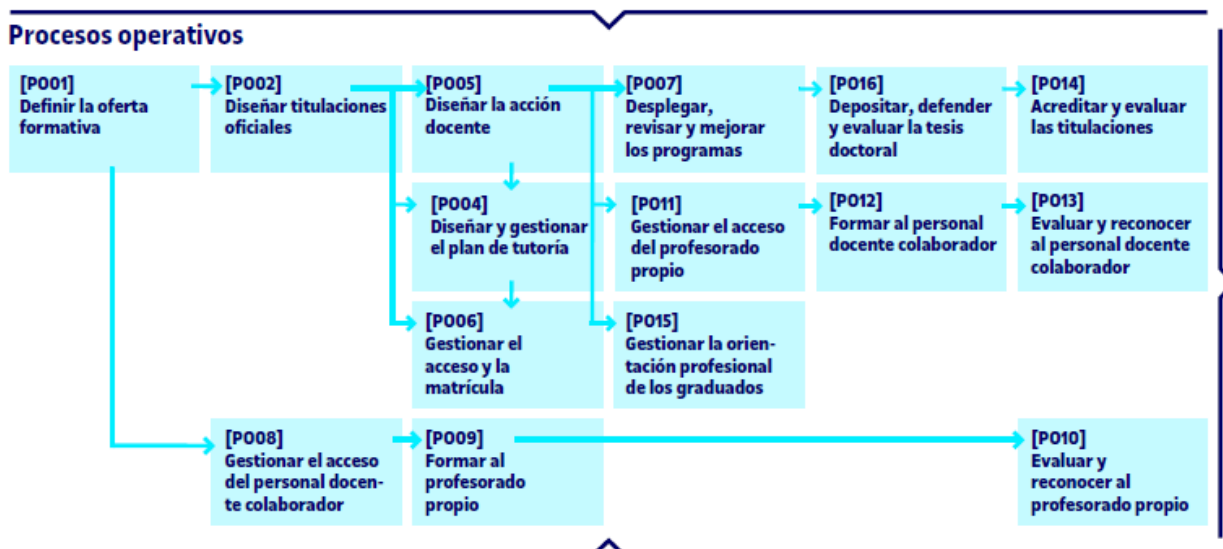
Procesos operativos

[P001]
Definir la oferta formativa

[P002]
Diseñar titulaciones oficiales

[P005]
Diseñar la acción docente

[P007]
Desplegar, revisar y mejorar los programas

[P016]
Depositar, defender y evaluar la tesis doctoral

[P014]
Acreditar y evaluar las titulaciones

[P004]
Diseñar y gestionar el plan de tutoría

[P011]
Gestionar el acceso del profesorado propio

[P012]
Formar al personal docente colaborador

[P013]
Evaluar y reconocer al personal docente colaborador

[P006]
Gestionar el acceso y la matrícula

[P015]
Gestionar la orientación profesional de los graduados

[P008]
Gestionar el acceso del personal docente colaborador

[P009]
Formar al profesorado propio

[P010]
Evaluar y reconocer al profesorado propio